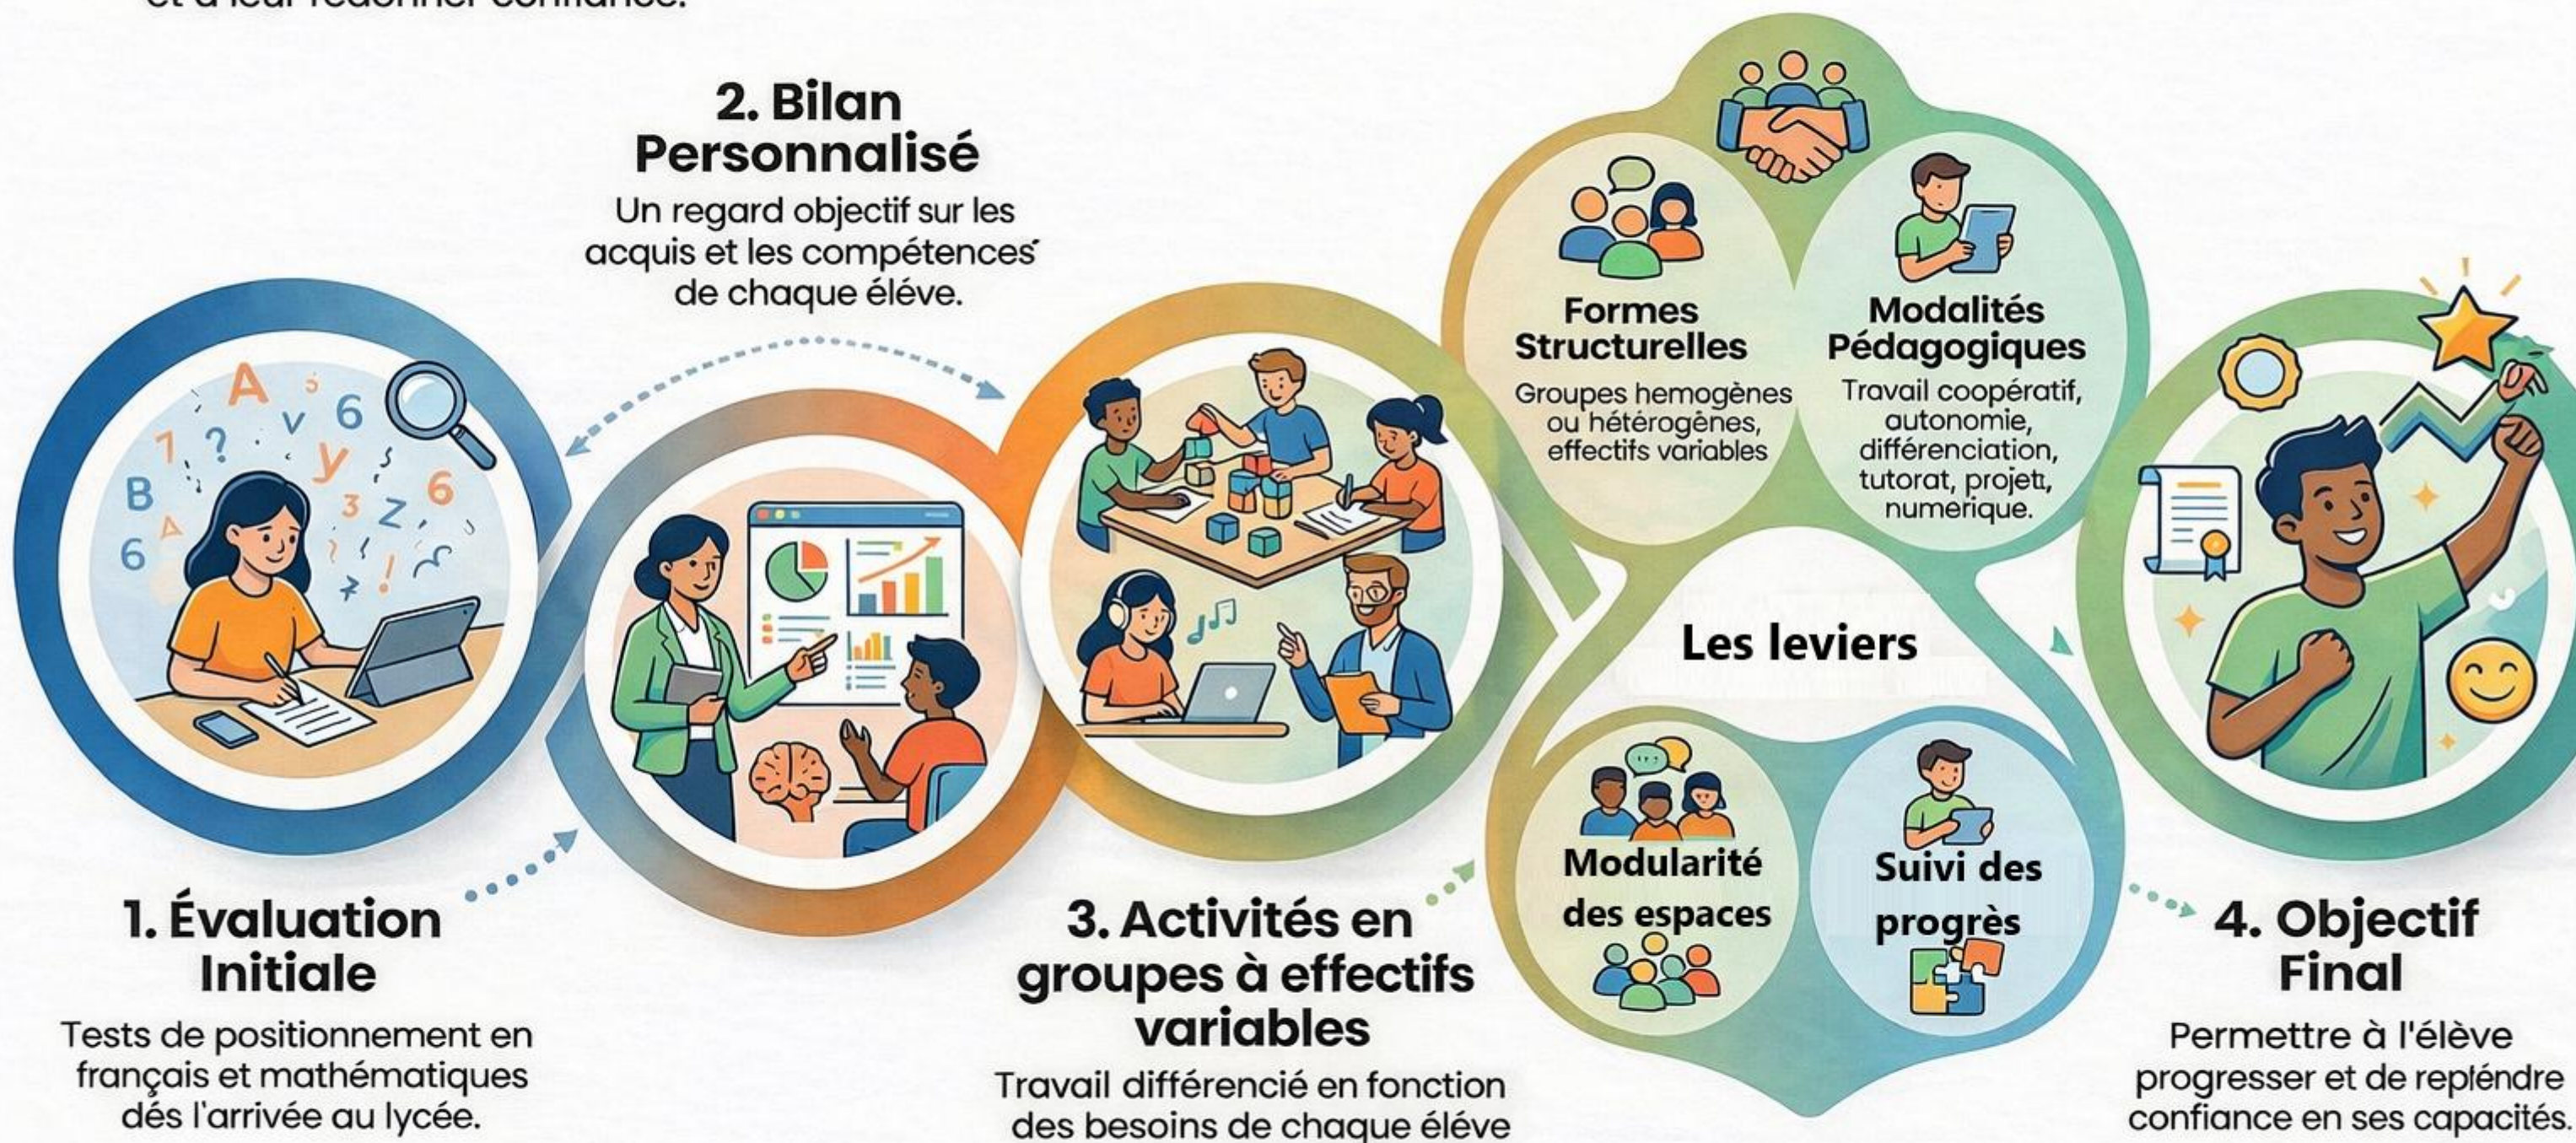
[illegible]

2. Bilan Personnalisé

Un regard objectif sur les acquis et les compétences de chaque éléve.

Formes Structurelles

Groupes hemogènes ou hétérogènes, effectifs variables

Modalités Pédagogiques

Travail coopératif, autonomie, différenciation, tutorat, projeti, numerique.

Les leviers

Modularité des espaces

Suivi des progrès

1. Évaluation Initiale

Tests de positionnement en français et mathématiques dés l'arrivée au lycée.

3. Activités en groupes à effectifs variables

Travail différencié en fonction des besoins de chaque éléve

4. Objectif Final

Permettre à l'élève progresser et de repéndre confiance en ses capacités.